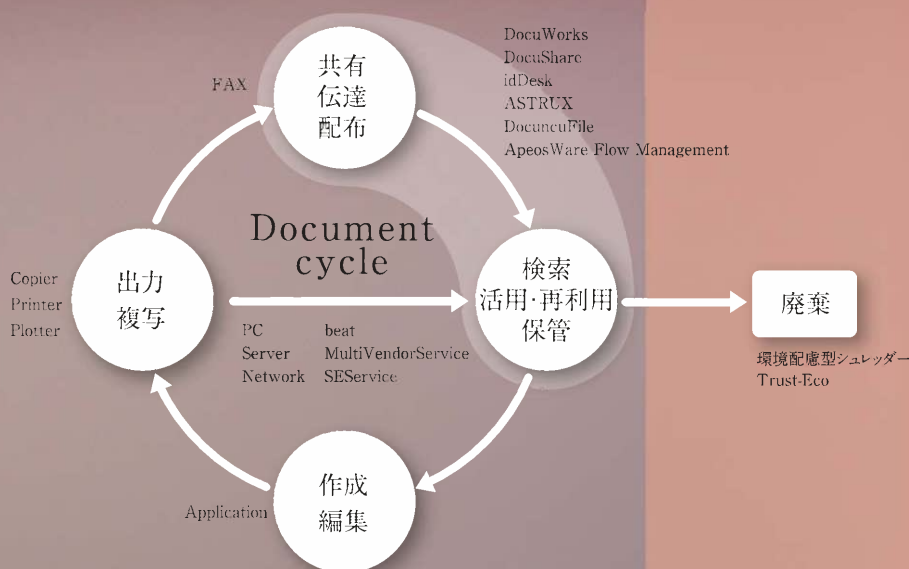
FAX

共有
伝達
配布

DocuWorks
DocuShare
idDesk
ASTRUX
DocuncuFile
ApeosWare Flow Management

Document cycle

Copier
Printer
Plotter

出力
複写

検索
活用·再利用
保管

廃棄

環境配慮型シュレッダー
Trust-Eco

PC
Server
Network

beat
MultiVendorService
SEService

Application

作成
編集